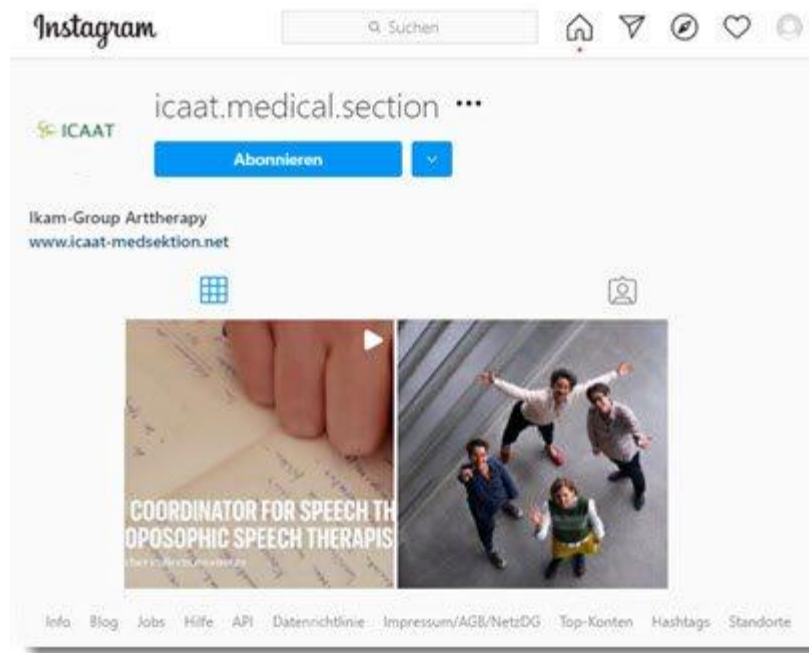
Instagram

Suchen

ICAAT

icaat.medical.section •••

Abonnieren

Ikam-Group Arttherapy
www.icaat-medsektion.net

COORDINATOR FOR SPEECH TH
OPOSOPHIC SPEECH THERAPIS

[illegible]

Info Blog Jobs Hilfe API Datenrichtlinie Impressum/AGB/NetzDG Top-Konten Hashtags Standorte